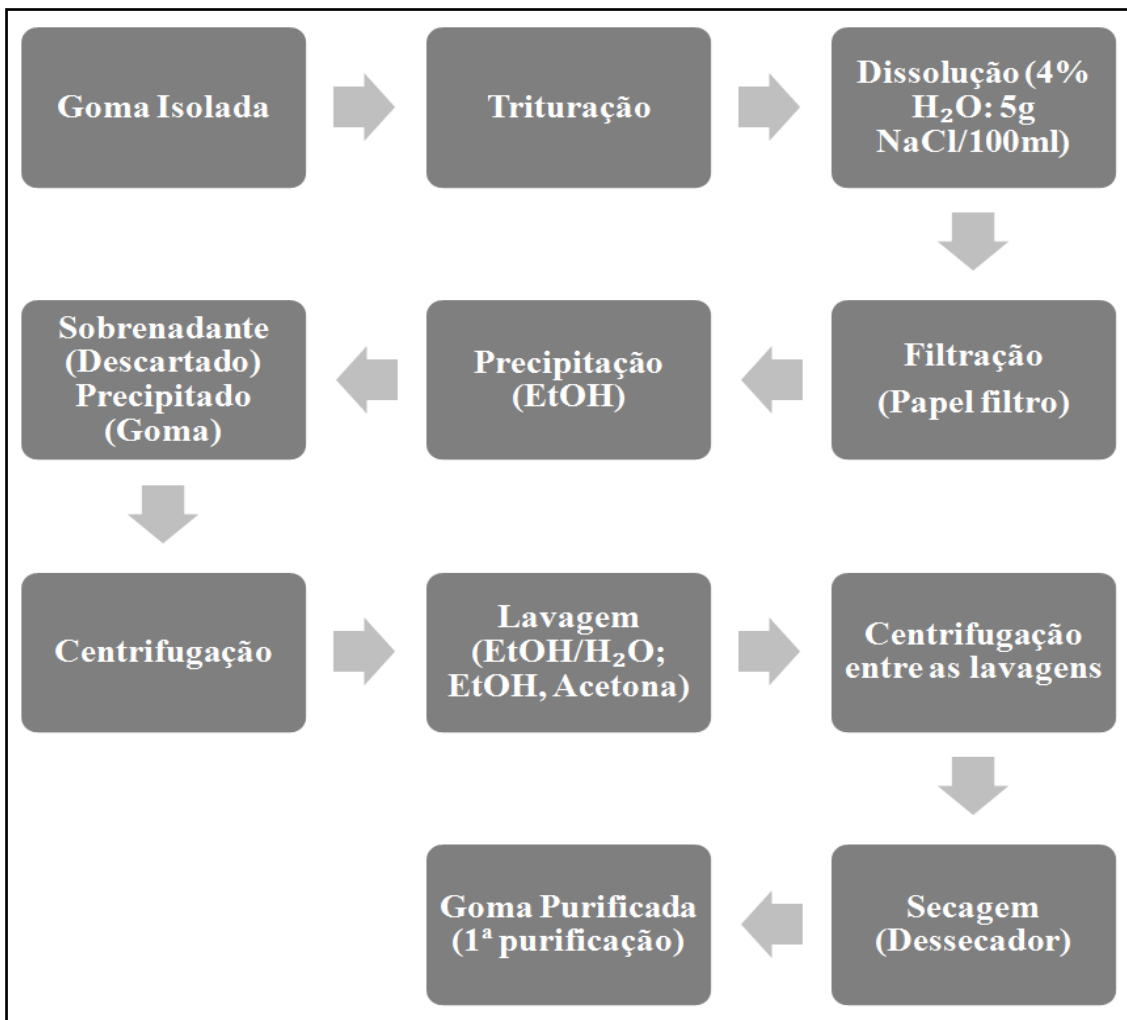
Goma Isolada

Trituração

Dissolução (4% $H_2O$: 5g NaCl/100ml)

Filtração (Papel filtro)

Precipitação (EtOH)

Sobrenadante (Descartado) Precipitado (Goma)

Centrifugação

Lavagem ($EtOH/H_2O$; EtOH, Acetona)

Centrifugação entre as lavagens

Secagem (Dessecador)

Goma Purificada (1ª purificação)